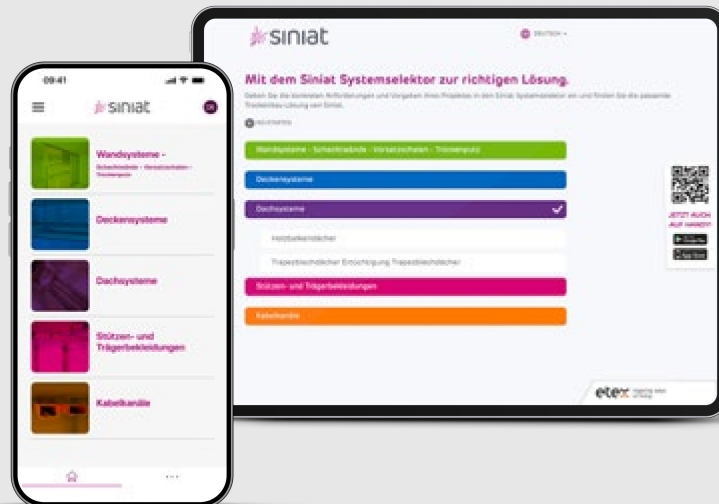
siniat

DEUTSCH

Mit dem Siniat Systemselektor zur richtigen Lösung.

Geben Sie die konkreten Anforderungen und Vorgaben Ihres Projektes in den Siniat Systemselektor ein und finden Sie die passende Trockenbau-Lösung von Siniat.

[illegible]

Wandsysteme - Schachtwände - Vorsatzschalen - Trockenputz

Deckensysteme

Dachsysteme

Holzbalkendächer

Trapezblechdächer Entrüstung Trapezblechdächer

Stützen- und Trägerbekleidungen

Kabelkanäle

JETZT AUCH ALS HANDY-APP

etex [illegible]

09:41

siniat

DE

Wandsysteme - Schachtwände - Vorsatzschalen - Trockenputz

Deckensysteme

Dachsysteme

Stützen- und Trägerbekleidungen

Kabelkanäle